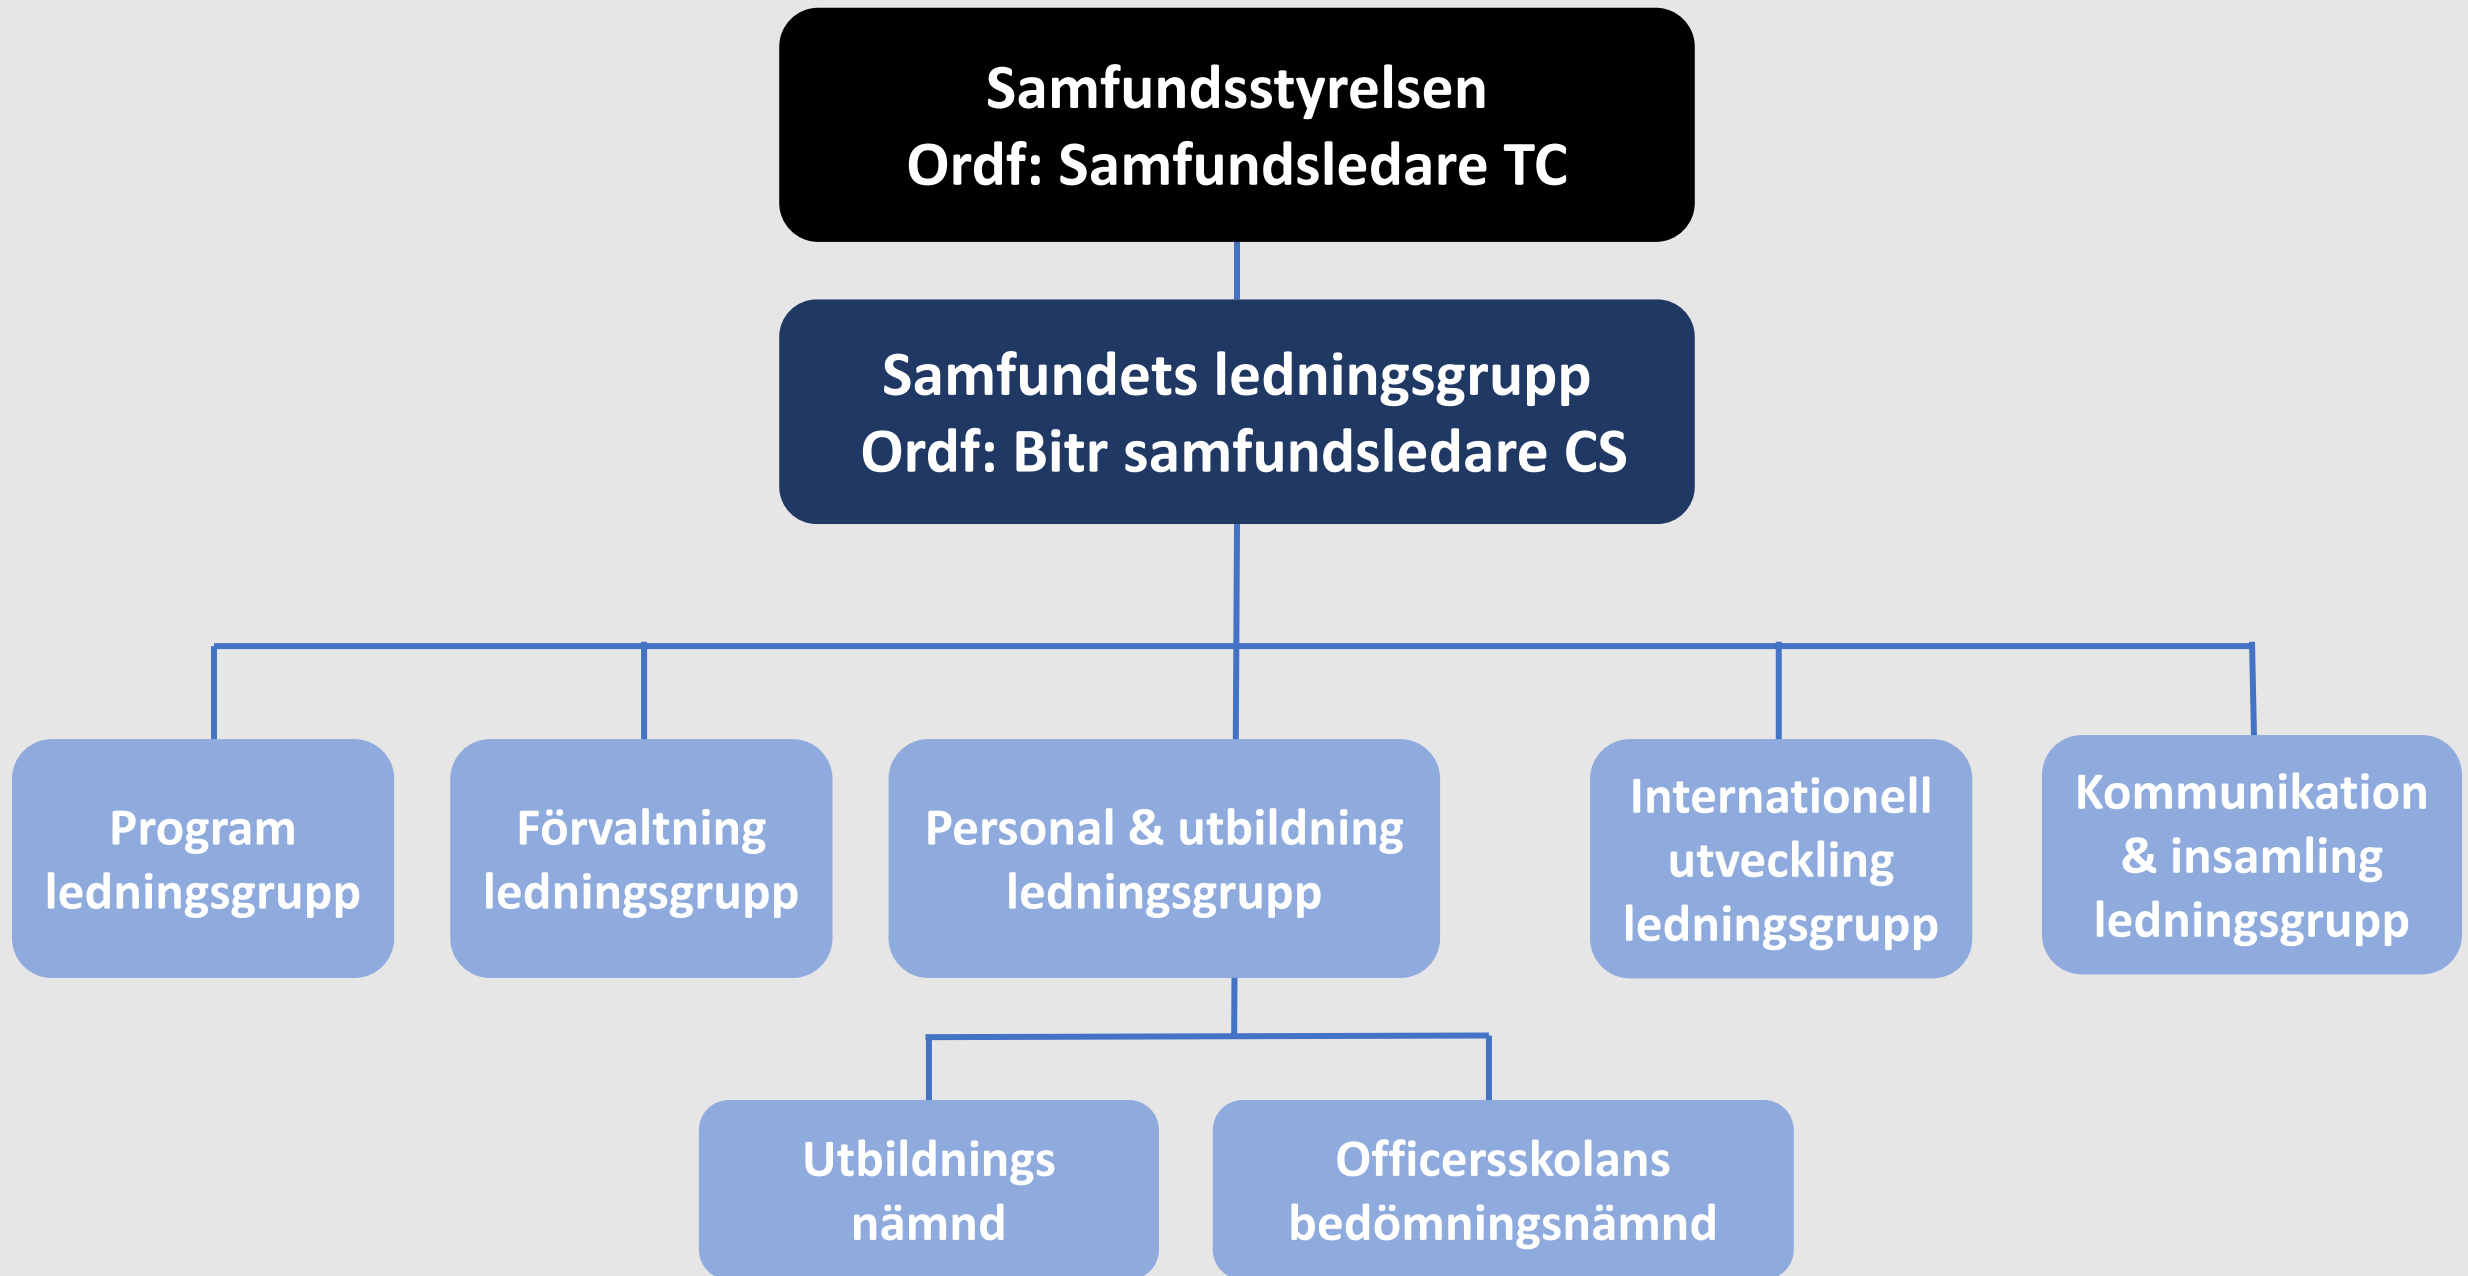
Samfundsstyrelsen
Ordf: Samfundsledare TC

Samfundets ledningsgrupp
Ordf: Bitr samfundsledare CS

Program ledningsgrupp

Förvaltning ledningsgrupp

Personal & utbildning ledningsgrupp

Internationell utveckling ledningsgrupp

Kommunikation & insamling ledningsgrupp

Utbildnings nämnd

Officersskolans bedömningsnämnd